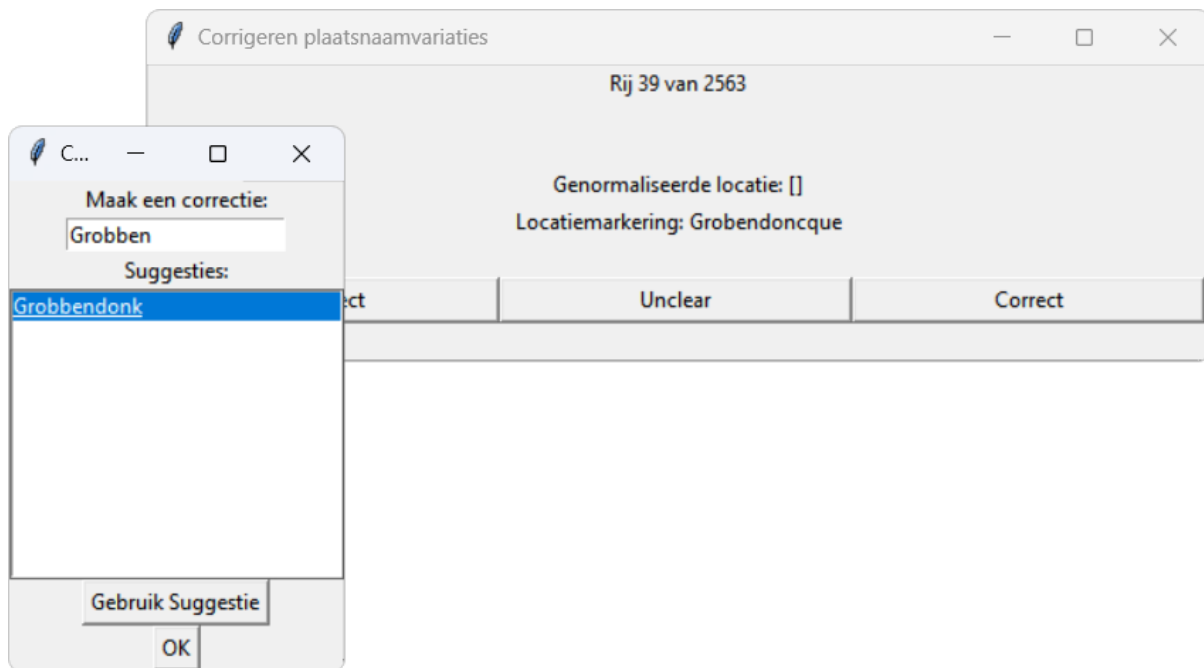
Corrigeren plaatsnaamvariaties

Rij 39 van 2563

Genormaliseerde locatie: []

Locatiemarkering: Grobendoncque

ect

Unclear

Correct

C...

Maak een correctie:

Grobben

Suggesties:

Grobbendonk

Gebruik Suggestie

OK